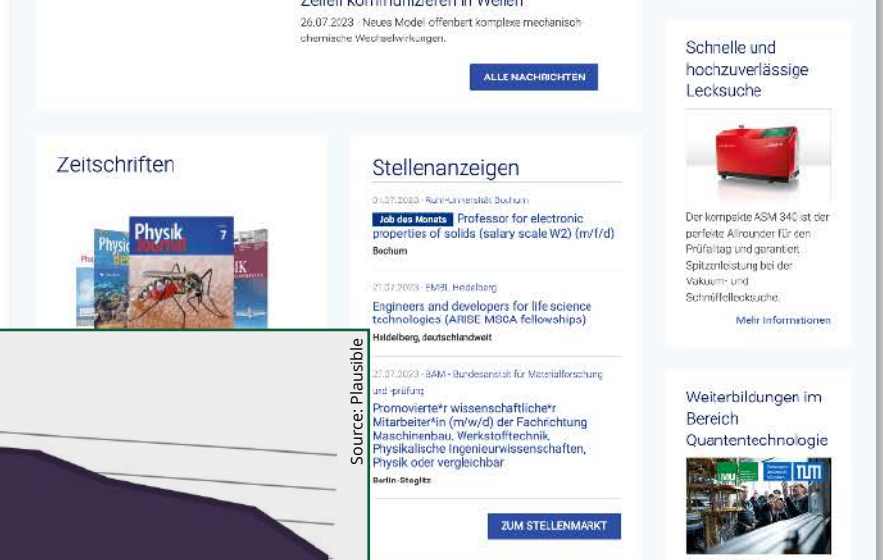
Zellen kommunizieren in Wellen

26.07.2023 · Neues Model offenbart komplexe mechanisch chemische Wechselwirkungen.

ALLE NACHRICHTEN

Zeitschriften

Physik Journal 7

Stellenanzeigen

01.07.2023 · Ruhr-Universität Bochum

Job des Monats Professor for electronic properties of solids (salary scale W2) (m/f/d)

Bochum

21.07.2023 · EMBL Heidelberg

Engineers and developers for life science technologies (ARISE MSCA fellowships)

Heidelberg, deutschlandweit

27.07.2023 · BAM - Bundesanstalt für Materialforschung und -prüfung

Promovierte*r wissenschaftliche*r Mitarbeiter*in (m/w/d) der Fachrichtung Maschinenbau, Werkstofftechnik, Physikalische Ingenieurwissenschaften, Physik oder vergleichbar

Berlin-Steglitz

ZUM STELLENMARKT

Schnelle und hochzuverlässige Lecksuche

Der kompakte ASM 340 ist der perfekte Allrounder für den Prüfalltag und garantiert Spitzenleistung bei der Vakuum- und Schnüffellecksuche.

Mehr Informationen

Weiterbildungen im Bereich Quantentechnologie

TUM

Source: Plausible